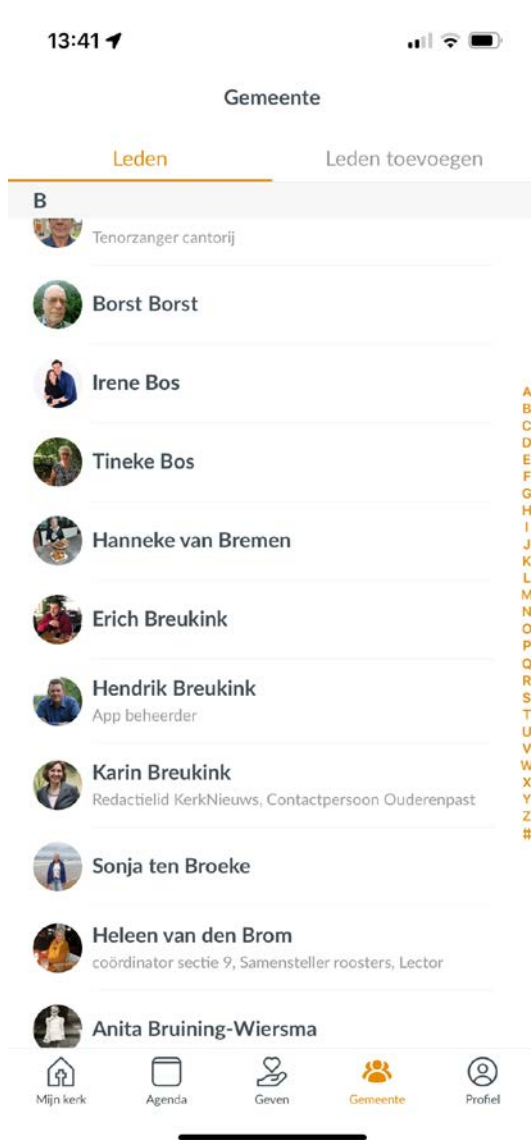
13:41

Gemeente

Leden

Leden toevoegen

B

Tenorzanger cantorij

Borst Borst

Irene Bos

Tineke Bos

Hanneke van Bremen

Erich Breukink

Hendrik Breukink
App beheerder

Karin Breukink
Redactielid KerkNieuws, Contactpersoon Ouderenpast

Sonja ten Broeke

Heleen van den Brom
coördinator sectie 9, Samensteller roosters, Lector

Anita Bruining-Wiersma

A
B
C
D
E
F
G
H
I
J
K
L
M
N
O
P
Q
R
S
T
U
V
W
X
Y
Z
#

Mijn kerk
Agenda
Geven
Gemeente
Profiel